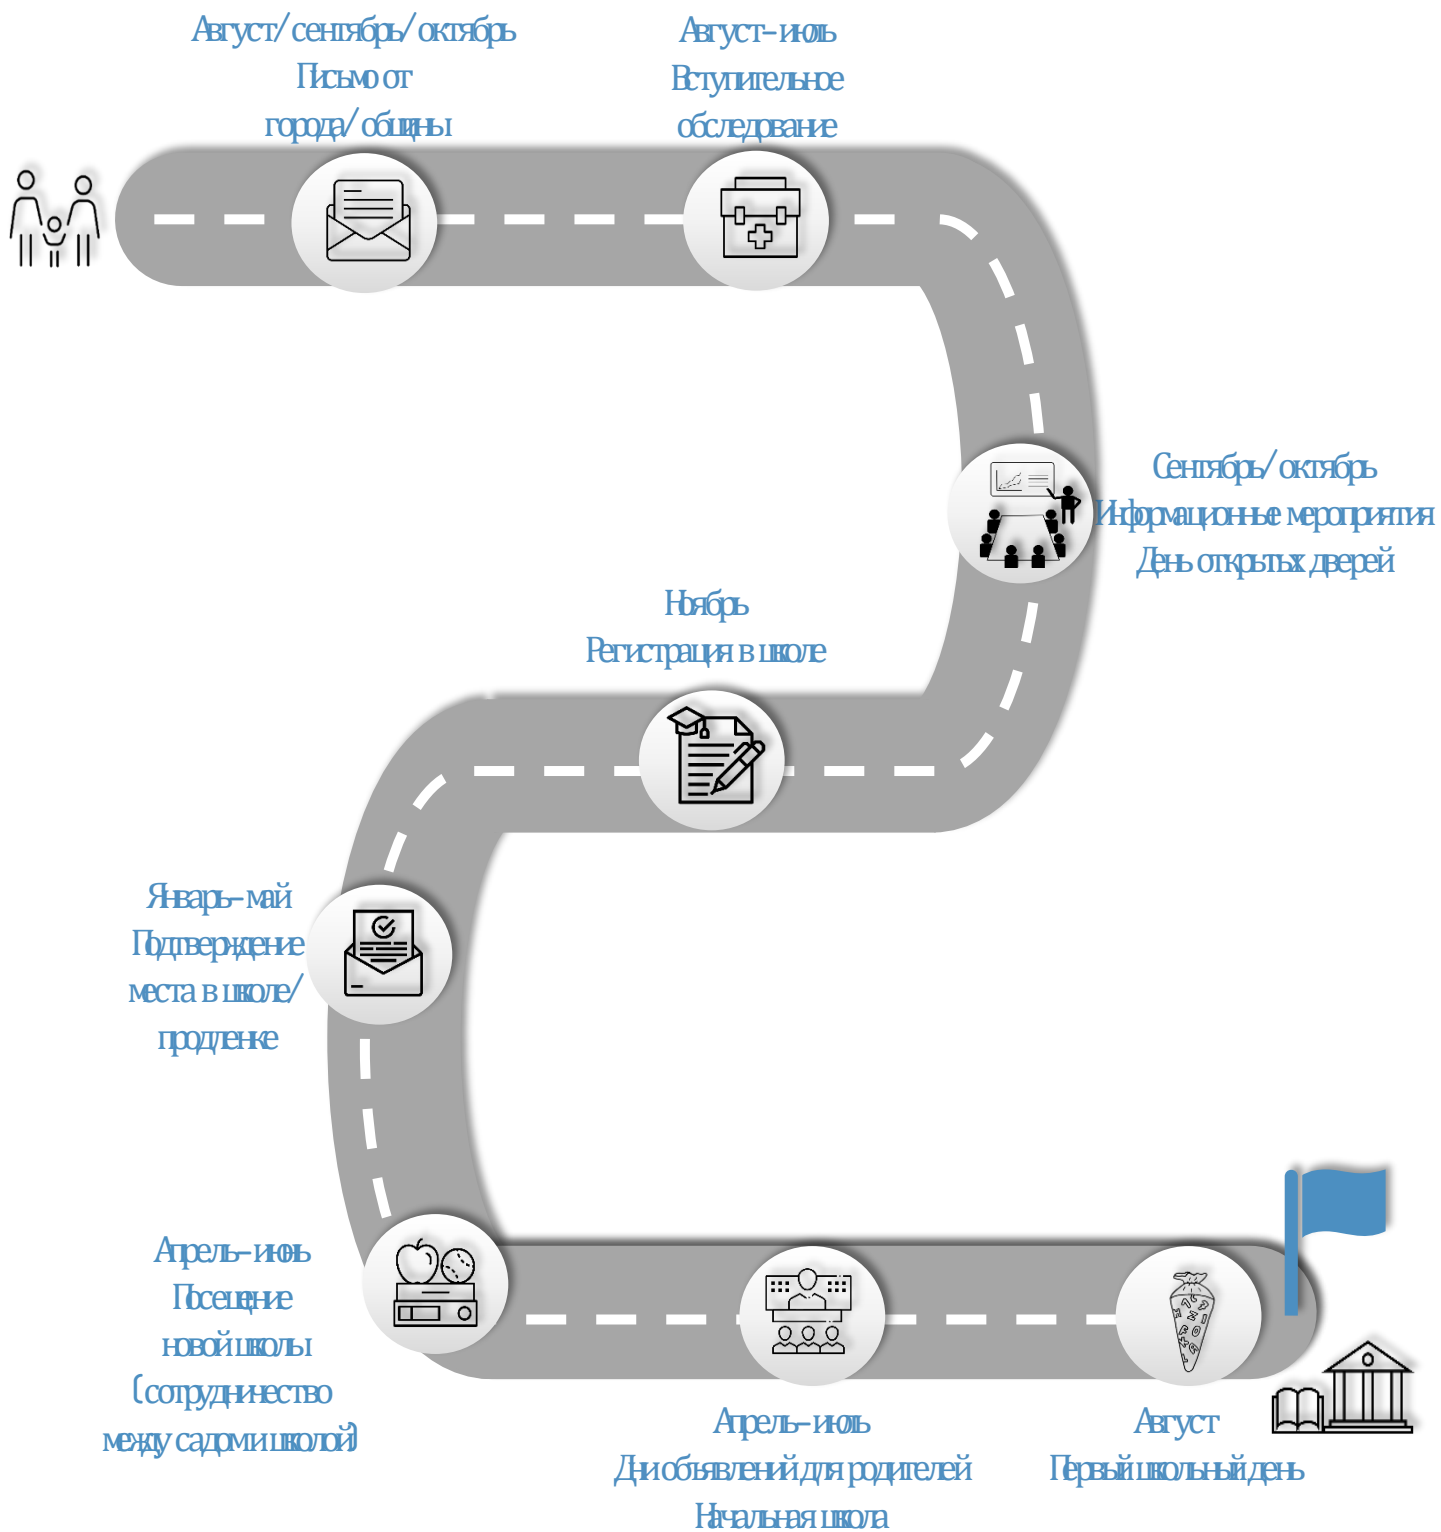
Август/сентябрь/октябрь
Письмо от города/общины

Август–июль
Вступительное обследование

Сентябрь/октябрь
Информационные мероприятия
День открытых дверей

Ноябрь
Регистрация в школе

Январь–май
Подтверждение места в школе/продленке

Апрель–июнь
Посещение новой школы (сотрудничество между садом и школой)

Апрель–июль
Дни объявлений для родителей
Начальная школа

Август
Первый школьный день